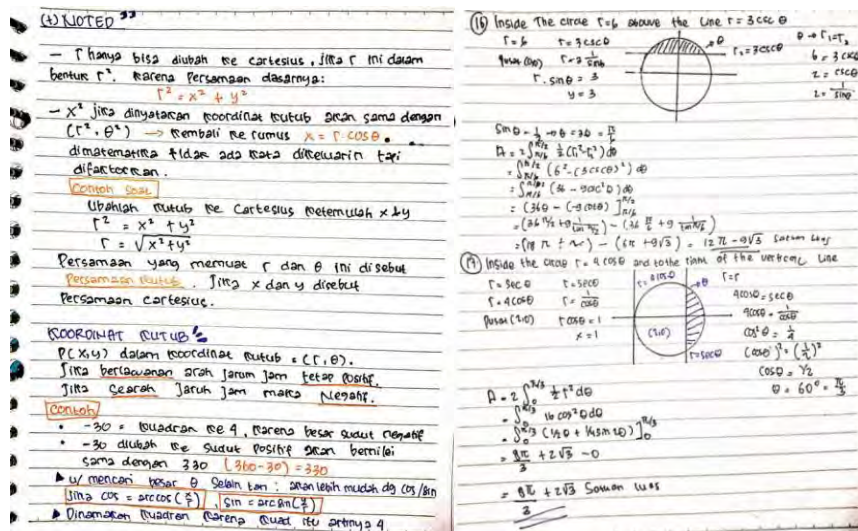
(+) NOTED

- r hanya bisa diubah ke cartesius, jika r ini dalam bentuk $r^2$. karena persamaan dasarnya:
$r^2 = x^2 + y^2$
- $x^2$ jika dinyatakan koordinat kutub akan sama dengan $(r^2, \theta^2)$ → kembali ke rumus $x = r\cos\theta$. dimatematika tidak ada kata dikeluarin tapi difaktorkan.

Contoh soal
Ubahlah kutub ke Cartesius ketemulah x & y
$r^2 = x^2 + y^2$
$r = \sqrt{x^2+y^2}$
Persamaan yang memuat r dan θ ini disebut Persamaan kutub. Jika x dan y disebut Persamaan cartesius.

KOORDINAT KUTUB
P(x,y) dalam koordinat kutub = (r, θ).
Jika berlawanan arah jarum jam tetap positif.
Jika searah jarum jam maka negatif.
Contoh
• -30 = kuadran ke 4, karena besar sudut negatif
• -30 diubah ke sudut positif akan bernilai sama dengan 330 (360-30) = 330
▸ u/ mencari besar θ selain tan: akan lebih mudah dg cos/sin
Jika $\cos = \arccos(\frac{x}{r})$ | $\sin = \arcsin(\frac{y}{r})$
▸ Dinamakan kuadran karena quad itu artinya 4

(16) Inside the circle r=6 above the line r = 3 csc θ
r = 6   r = 3 csc θ
$r_1 = 3\csc\theta$
θ → $r_1 = r_2$
$6 = 3\csc\theta$
$2 = \csc\theta$
$2 = \frac{1}{\sin\theta}$
Pusat (0,0)   $r = 3\frac{1}{\sin\theta}$
$r.\sin\theta = 3$
$y = 3$

$\sin\theta = \frac{1}{2} \rightarrow \theta = 30 = \frac{\pi}{6}$
$A = 2\int_{\pi/6}^{\pi/2} \frac{1}{2}(r_1^2 - r_2^2)\,d\theta$
$= \int_{\pi/6}^{\pi/2} (6^2 - (3\csc\theta)^2)\,d\theta$
$= \int_{\pi/6}^{\pi/2} (36 - 9\csc^2\theta)\,d\theta$
$= (36\theta - (-9\cot\theta))\Big|_{\pi/6}^{\pi/2}$
$= (36\frac{\pi}{2} + 9\frac{1}{\tan\pi/2}) - (36\frac{\pi}{6} + 9\frac{1}{\tan\pi/6})$
$= (18\pi + \infty) - (6\pi + 9\sqrt{3}) = 12\pi - 9\sqrt{3}$ satuan luas

(17) Inside the circle r = 4 cos θ and to the right of the vertical line
r = sec θ   r = sec θ   r=r
r = 4 cos θ   $r = \frac{1}{\cos\theta}$   $4\cos\theta = \sec\theta$
Pusat (2,0)   $r\cos\theta = 1$   $4\cos\theta = \frac{1}{\cos\theta}$
$x = 1$   $\cos^2\theta = \frac{1}{4}$
(2,0)   r=sec θ   $(\cos\theta)^2 = (\frac{1}{2})^2$
$\cos\theta = \frac{1}{2}$
$\theta = 60° = \frac{\pi}{3}$

$A = 2\int_0^{\pi/3} \frac{1}{2} r^2\,d\theta$
$= \int_0^{\pi/3} 16\cos^2\theta\,d\theta$
$= \int_0^{\pi/3} (\frac{1}{2}\theta + \frac{1}{4}\sin 2\theta)\Big|_0^{\pi/3}$
$= \frac{8\pi}{3} + 2\sqrt{3} - 0$
$= \frac{8\pi}{3} + 2\sqrt{3}$ Satuan luas